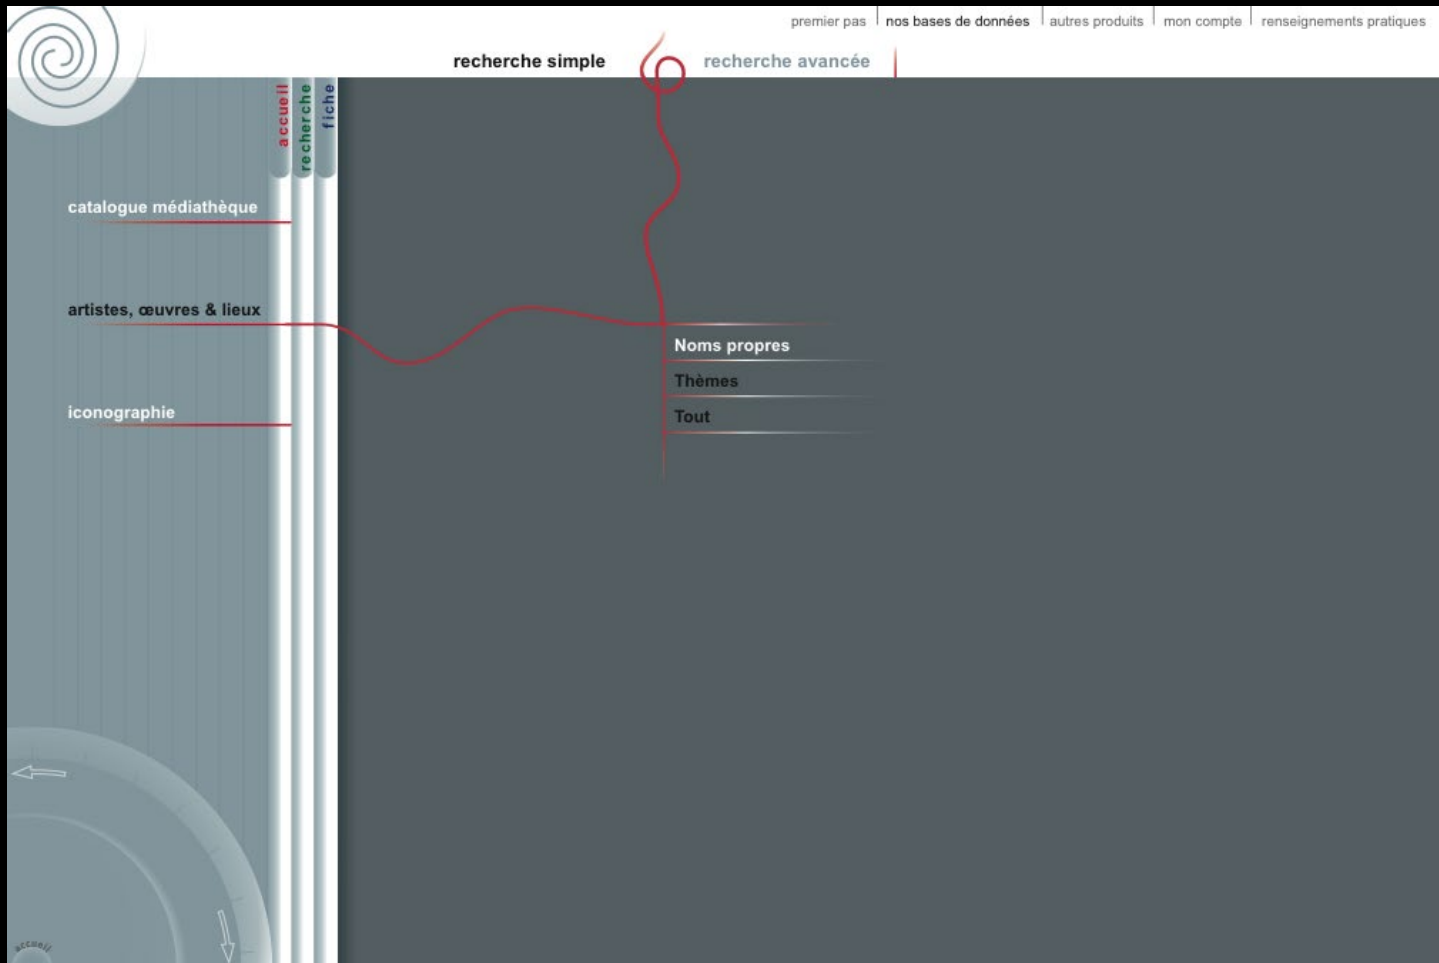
premier pas | nos bases de données | autres produits | mon compte | renseignements pratiques

recherche simple

recherche avancée

accueil

recherche

fiche

catalogue médiathèque

artistes, œuvres & lieux

iconographie

Noms propres

Thèmes

Tout

accueil